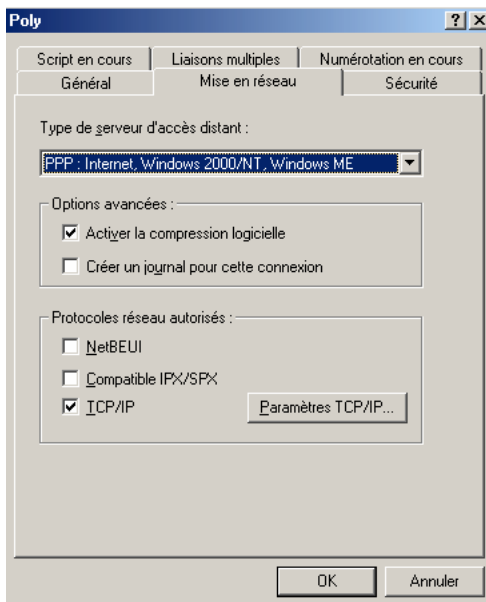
Poly

?
X

Script en cours
Liaisons multiples
Numérotation en cours
Général
Mise en réseau
Sécurité

Type de serveur d'accès distant :

PPP : Internet, Windows 2000/NT, Windows ME

Options avancées :

Activer la compression logicielle

Créer un journal pour cette connexion

Protocoles réseau autorisés :

NetBEUI

Compatible IPX/SPX

TCP/IP

Paramètres TCP/IP...

OK
Annuler